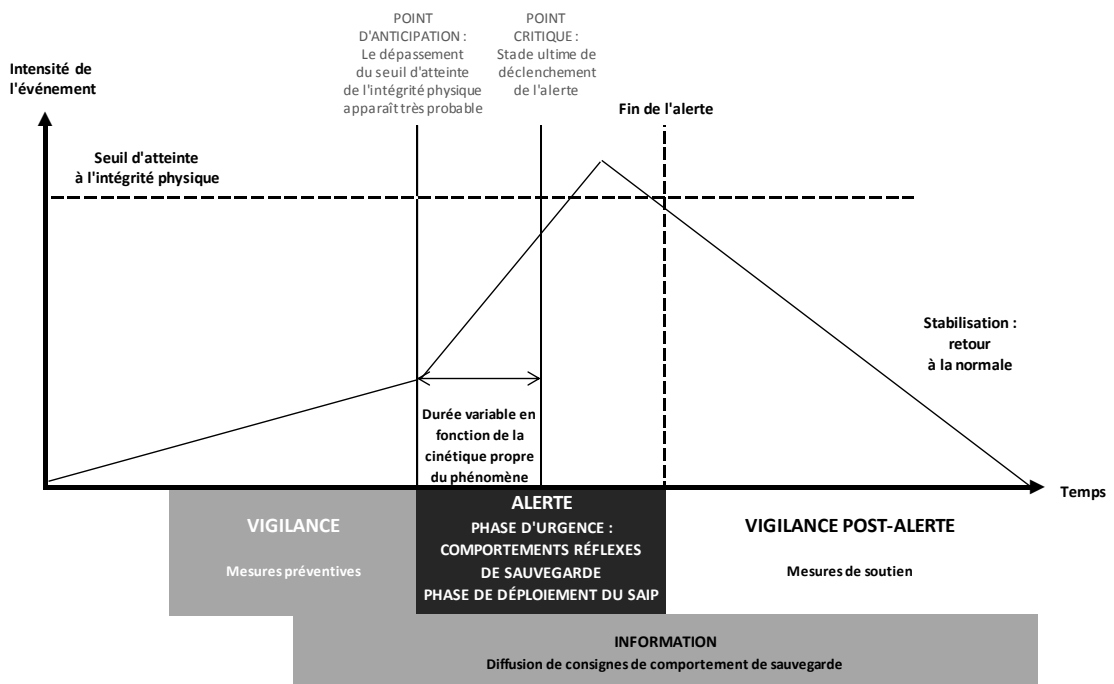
POINT D'ANTICIPATION : Le dépassement du seuil d'atteinte de l'intégrité physique apparaît très probable

POINT CRITIQUE : Stade ultime de déclenchement de l'alerte

Intensité de l'événement

Fin de l'alerte

Seuil d'atteinte à l'intégrité physique

Stabilisation : retour à la normale

Durée variable en fonction de la cinétique propre du phénomène

Temps

VIGILANCE

Mesures préventives

ALERTE
PHASE D'URGENCE : COMPORTEMENTS RÉFLEXES DE SAUVEGARDE
PHASE DE DÉPLOIEMENT DU SAIP

VIGILANCE POST-ALERTE

Mesures de soutien

INFORMATION
Diffusion de consignes de comportement de sauvegarde